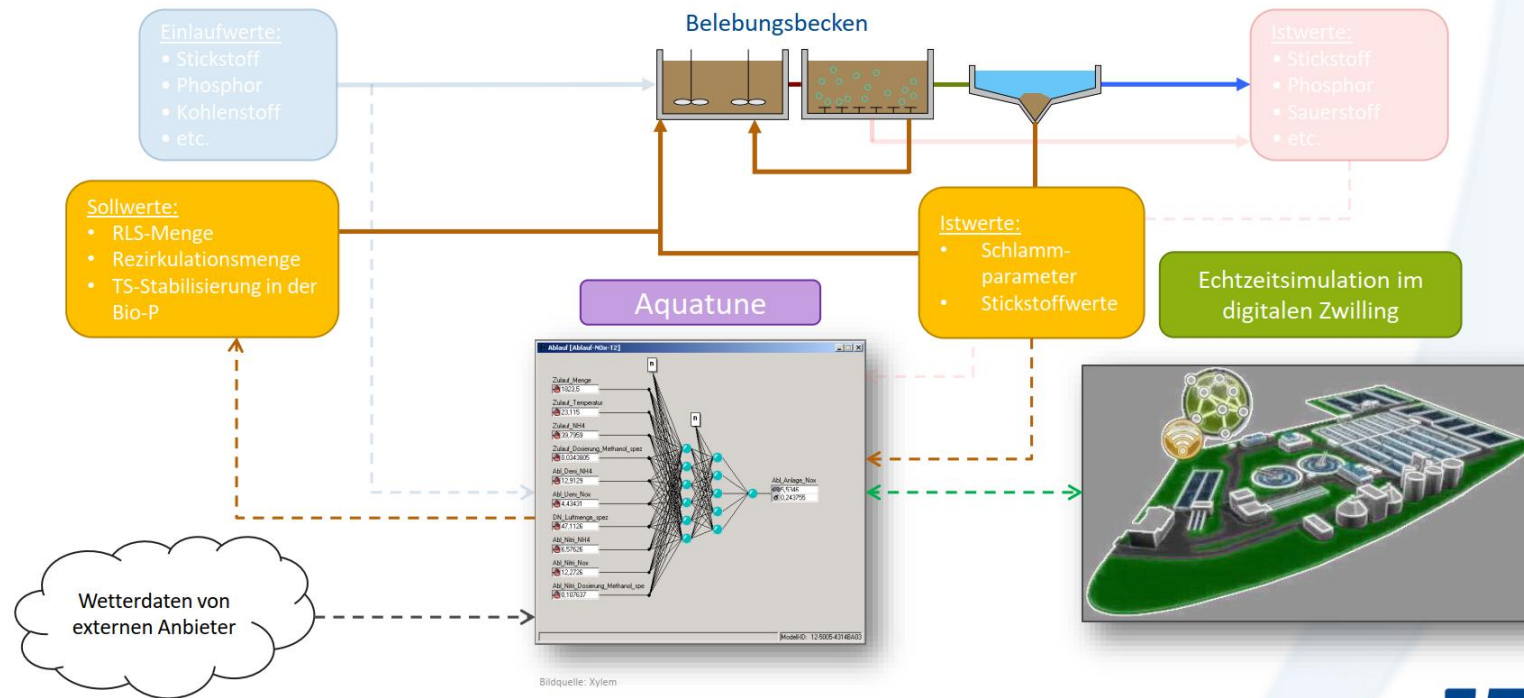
Einlaufwerte:
• Stickstoff
• Phosphor
• Kohlenstoff
• etc.

Belebungsbecken

Istwerte:
• Stickstoff
• Phosphor
• Sauerstoff
• etc.

Sollwerte:
• RLS-Menge
• Rezirkulationsmenge
• TS-Stabilisierung in der Bio-P

Istwerte:
• Schlammparameter
• Stickstoffwerte

Aquatune

Echtzeitsimulation im digitalen Zwilling

Ablauf [Ablauf-NOx-T2]

Zulauf_Menge
1923,6
Zulauf_Temperatur
23,115
Zulauf_NH4
39,7958
Zulauf_Dosierung_Methanol_spez
0,043805
Abl_Deni_NH4
12,9129
Abl_Deni_Nox
4,43431
DN_Luftmenge_spez
47,1126
Abl_Niti_NH4
6,57626
Abl_Niti_Nox
12,2726
Abl_Niti_Dosierung_Methanol_spez
0,187637

n
n

Abl_Anlage_Nox
5,5146
0,243755

ModellID: 12-5005-4314BA03

Wetterdaten von externen Anbieter

Bildquelle: Xylem